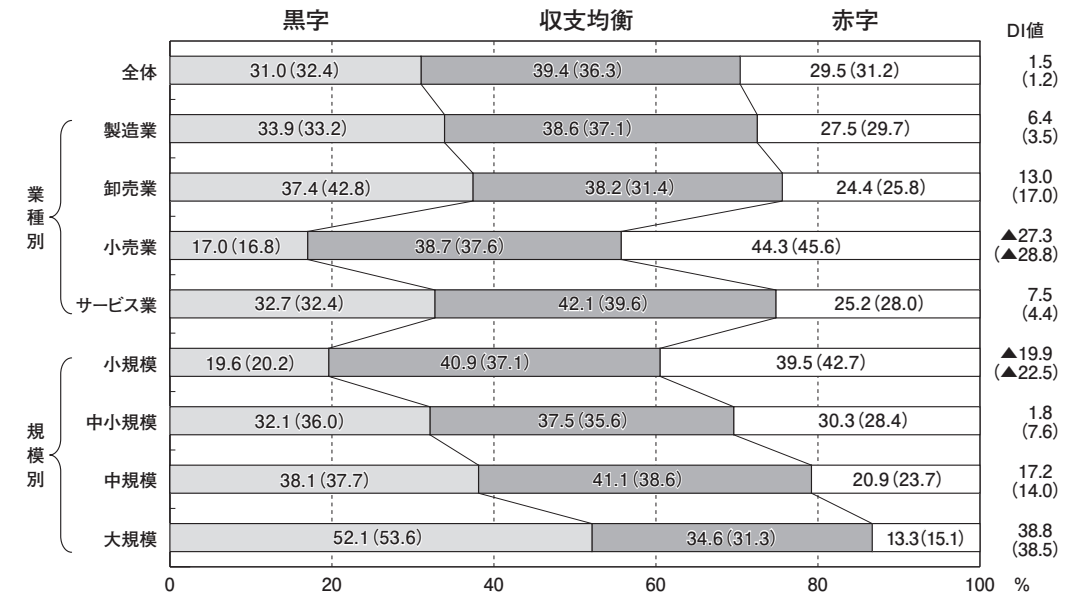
黒字 収支均衡 赤字 DI値

| | 黒字 | 収支均衡 | 赤字 | DI値 |
|---|---|---|---|---|
| 全体 | 31.0 (32.4) | 39.4 (36.3) | 29.5 (31.2) | 1.5 (1.2) |
| 業種別 製造業 | 33.9 (33.2) | 38.6 (37.1) | 27.5 (29.7) | 6.4 (3.5) |
| 卸売業 | 37.4 (42.8) | 38.2 (31.4) | 24.4 (25.8) | 13.0 (17.0) |
| 小売業 | 17.0 (16.8) | 38.7 (37.6) | 44.3 (45.6) | ▲27.3 (▲28.8) |
| サービス業 | 32.7 (32.4) | 42.1 (39.6) | 25.2 (28.0) | 7.5 (4.4) |
| 規模別 小規模 | 19.6 (20.2) | 40.9 (37.1) | 39.5 (42.7) | ▲19.9 (▲22.5) |
| 中小規模 | 32.1 (36.0) | 37.5 (35.6) | 30.3 (28.4) | 1.8 (7.6) |
| 中規模 | 38.1 (37.7) | 41.1 (38.6) | 20.9 (23.7) | 17.2 (14.0) |
| 大規模 | 52.1 (53.6) | 34.6 (31.3) | 13.3 (15.1) | 38.8 (38.5) |

0 20 40 60 80 100 %